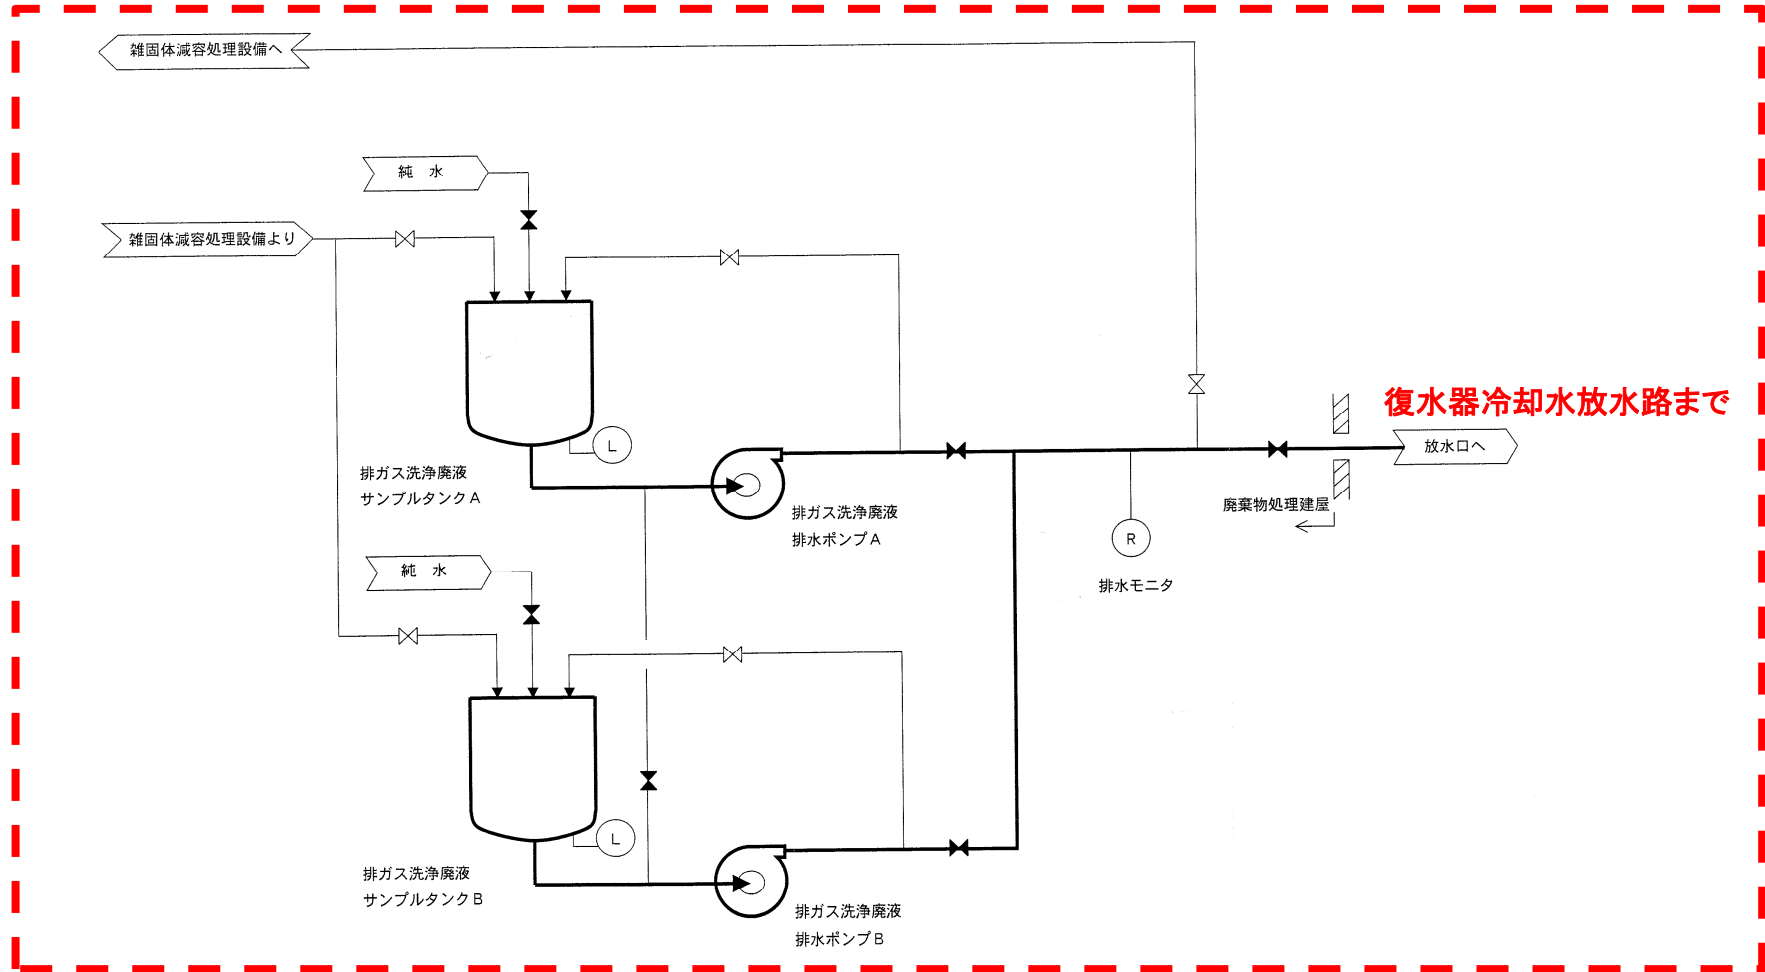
雑固体減容処理設備へ

純　水

雑固体減容処理設備より

復水器冷却水放水路まで

放水口へ

L

排ガス洗浄廃液
サンプルタンクA

排ガス洗浄廃液
排水ポンプA

廃棄物処理建屋

R

排水モニタ

純　水

L

排ガス洗浄廃液
サンプルタンクB

排ガス洗浄廃液
排水ポンプB